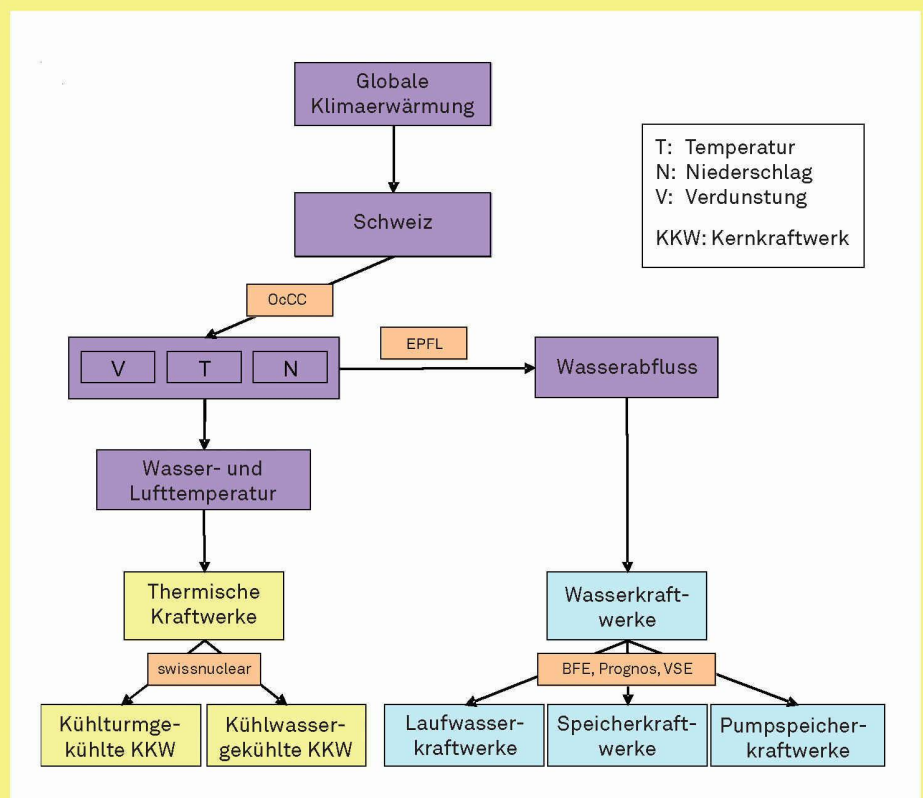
Globale Klimaerwärmung

T: Temperatur
N: Niederschlag
V: Verdunstung

KKW: Kernkraftwerk

Schweiz

OcCC

V T N

EPFL

Wasserabfluss

Wasser- und Lufttemperatur

Thermische Kraftwerke

swissnuclear

Kühlturmgekühlte KKW

Kühlwassergekühlte KKW

Wasserkraftwerke

BFE, Prognos, VSE

Laufwasserkraftwerke

Speicherkraftwerke

Pumpspeicherkraftwerke